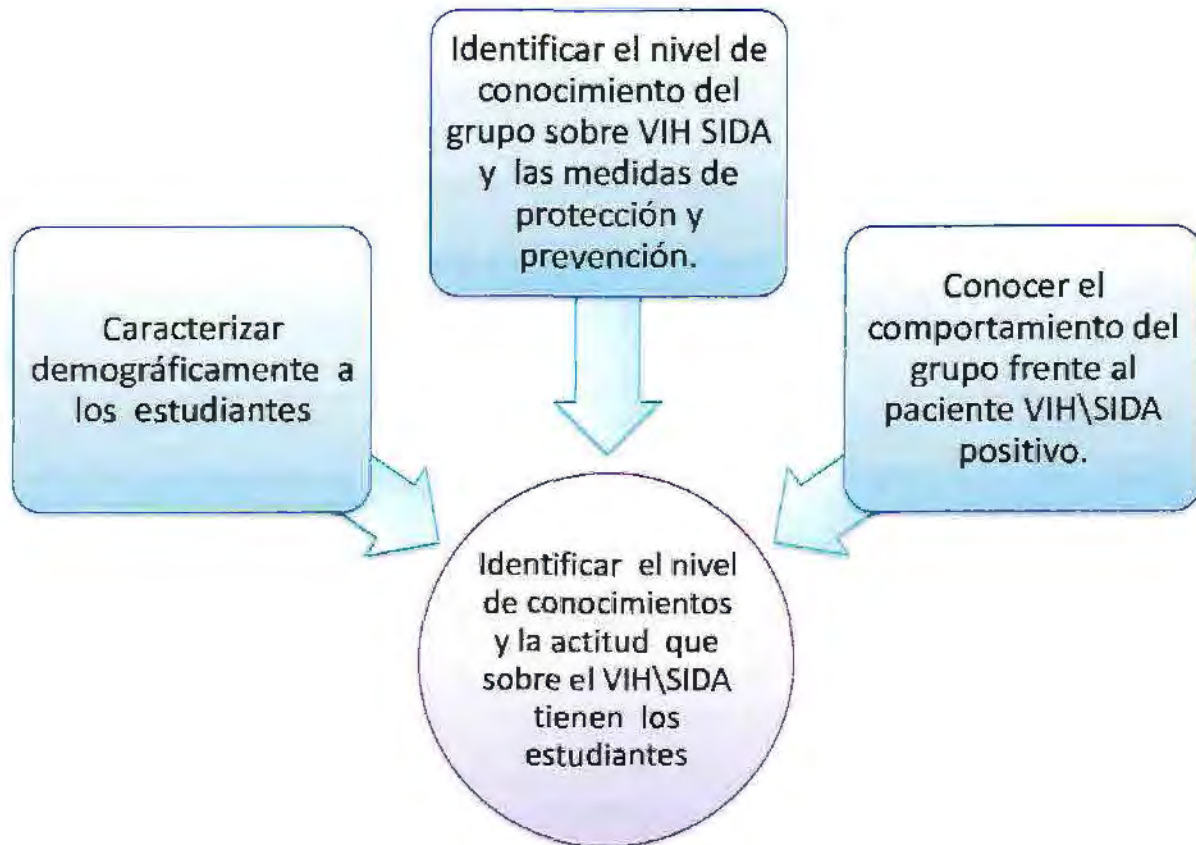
Identificar el nivel de conocimiento del grupo sobre VIH SIDA y las medidas de protección y prevención.

Caracterizar demográficamente a los estudiantes

Conocer el comportamiento del grupo frente al paciente VIH\SIDA positivo.

Identificar el nivel de conocimientos y la actitud que sobre el VIH\SIDA tienen los estudiantes